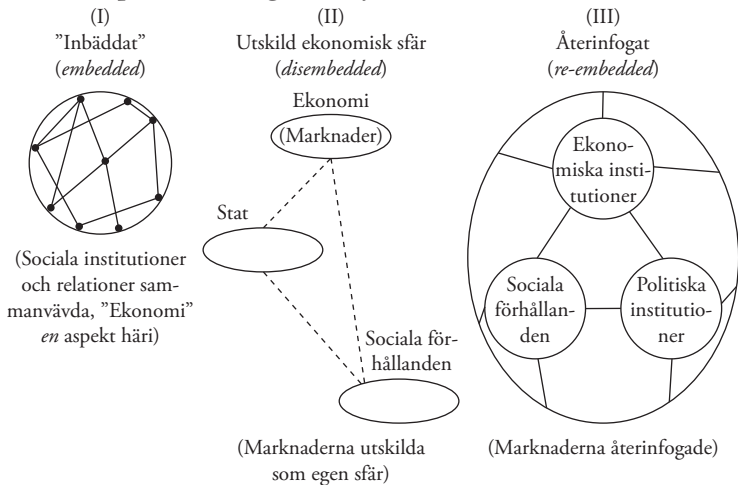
(I)
”Inbäddat”
(*embedded*)

(Sociala institutioner och relationer sammanvävda, ”Ekonomi” *en* aspekt häri)

(II)
Utskild ekonomisk sfär
(*disembedded*)

Ekonomi
(Marknader)

Stat

Sociala förhållanden

(Marknaderna utskilda som egen sfär)

(III)
Återinfogat
(*re-embedded*)

Ekonomiska institutioner

Sociala förhållanden

Politiska institutioner

(Marknaderna återinfogade)